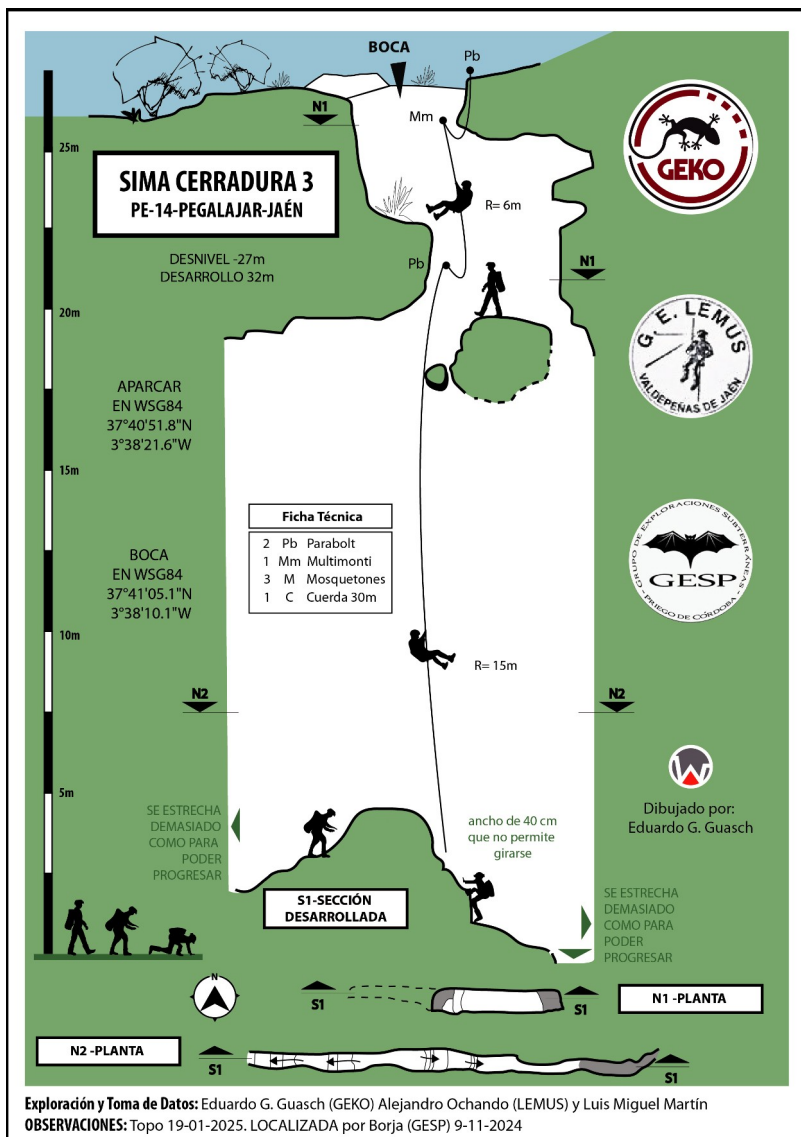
BOCA

Pb

Mm

N1

25m

SIMA CERRADURA 3
PE-14-PEGALAJAR-JAÉN

R= 6m

GEKO

DESNIVEL -27m
DESARROLLO 32m

Pb

N1

20m

G. E. LEMUS
VALDEPEÑAS DE JAÉN

APARCAR
EN WSG84
37°40'51.8"N
3°38'21.6"W

15m

Ficha Técnica

| | | |
|---|---|---|
| 2 | Pb | Parabolt |
| 1 | Mm | Multimonti |
| 3 | M | Mosquetones |
| 1 | C | Cuerda 30m |

GRUPO DE EXPLORACIONES SUBTERRÁNEAS
GESP
PRIEGO DE CÓRDOBA

BOCA
EN WSG84
37°41'05.1"N
3°38'10.1"W

10m

R= 15m

N2

N2

5m

Dibujado por:
Eduardo G. Guasch

SE ESTRECHA DEMASIADO COMO PARA PODER PROGRESAR

ancho de 40 cm que no permite girarse

S1-SECCIÓN DESARROLLADA

SE ESTRECHA DEMASIADO COMO PARA PODER PROGRESAR

N

S1

S1

N1 -PLANTA

N2 -PLANTA

S1

S1

Exploración y Toma de Datos: Eduardo G. Guasch (GEKO) Alejandro Ochando (LEMUS) y Luis Miguel Martín
OBSERVACIONES: Topo 19-01-2025. LOCALIZADA por Borja (GESP) 9-11-2024